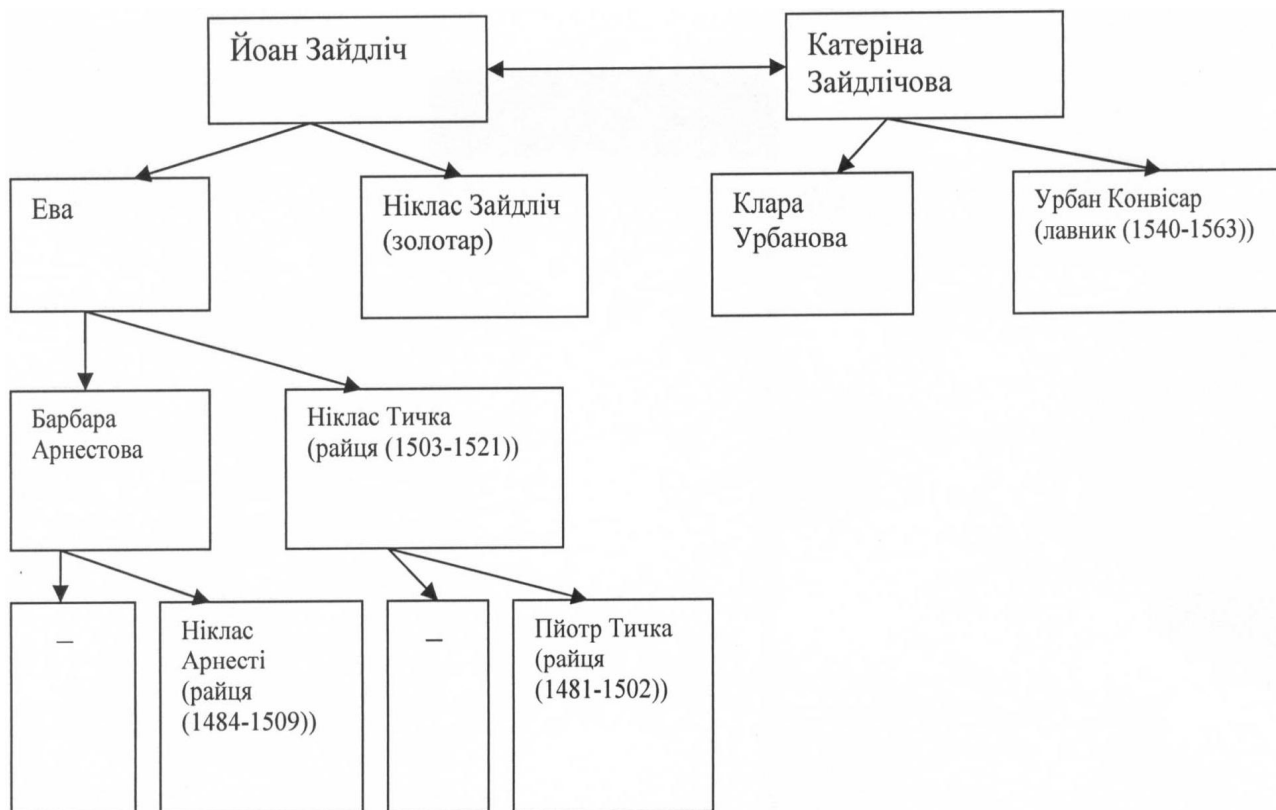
Йоан Зайдліч

Катеріна Зайдлічова

Ева

Ніклас Зайдліч (золотар)

Клара Урбанова

Урбан Конвісар (лавник (1540-1563))

Барбара Арнестова

Ніклас Тичка (райця (1503-1521))

–

Ніклас Арнесті (райця (1484-1509))

–

Пйотр Тичка (райця (1481-1502))